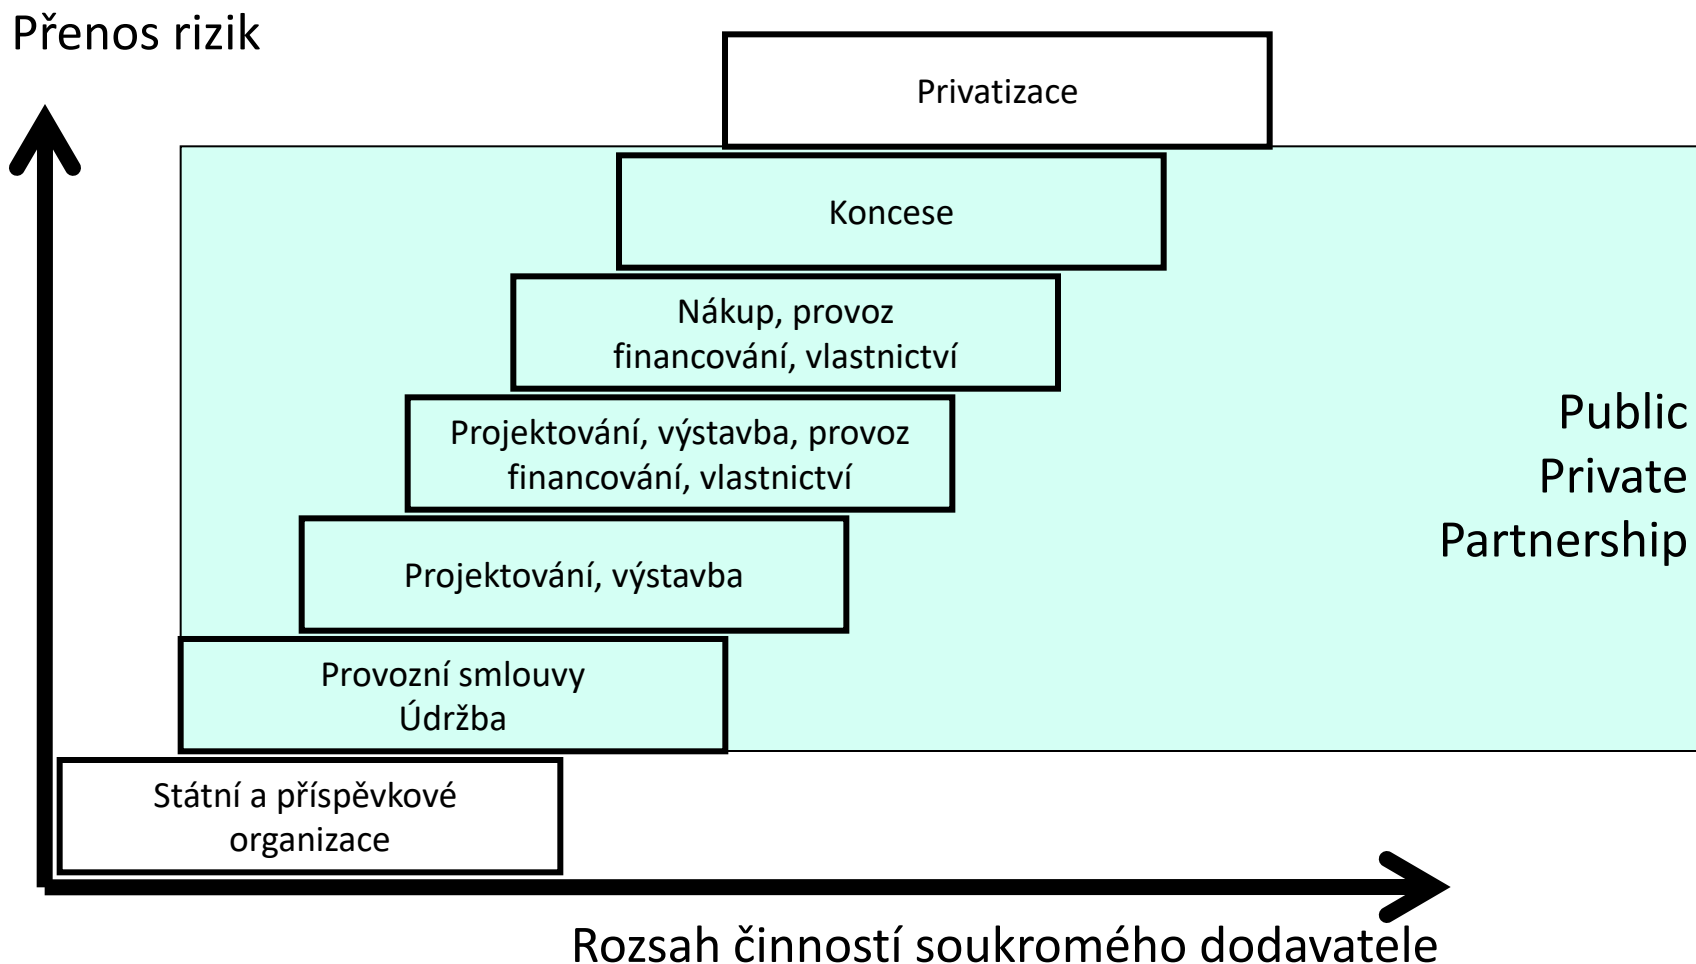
Přenos rizik

Privatizace

Koncese

Nákup, provoz
financování, vlastnictví

Projektování, výstavba, provoz
financování, vlastnictví

Projektování, výstavba

Provozní smlouvy
Údržba

Státní a příspěvkové
organizace

Public
Private
Partnership

Rozsah činností soukromého dodavatele